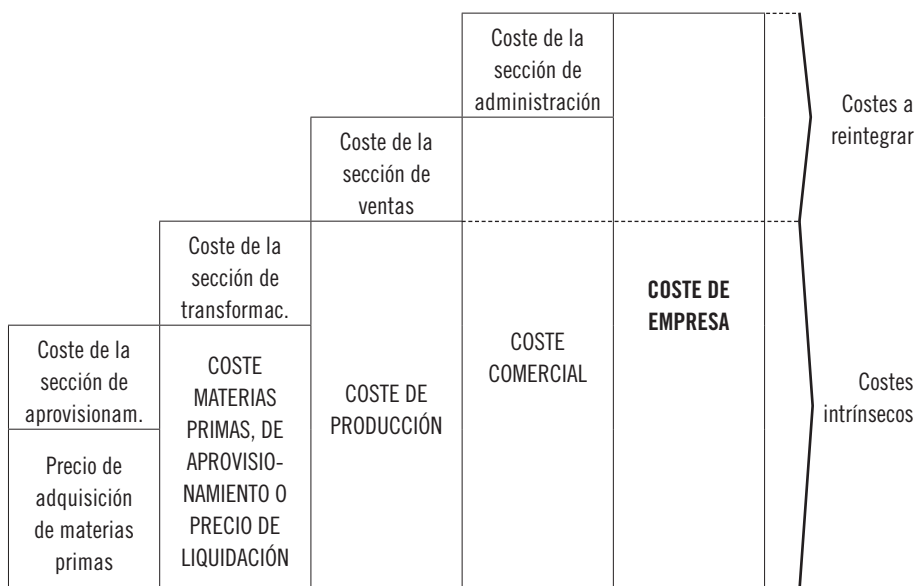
Coste de la sección de administración

Costes a reintegrar

Coste de la sección de ventas

Coste de la sección de transformac.

COSTE DE EMPRESA

Coste de la sección de aprovisionam.

COSTE MATERIAS PRIMAS, DE APROVISIONAMIENTO O PRECIO DE LIQUIDACIÓN

COSTE DE PRODUCCIÓN

COSTE COMERCIAL

Costes intrínsecos

Precio de adquisición de materias primas